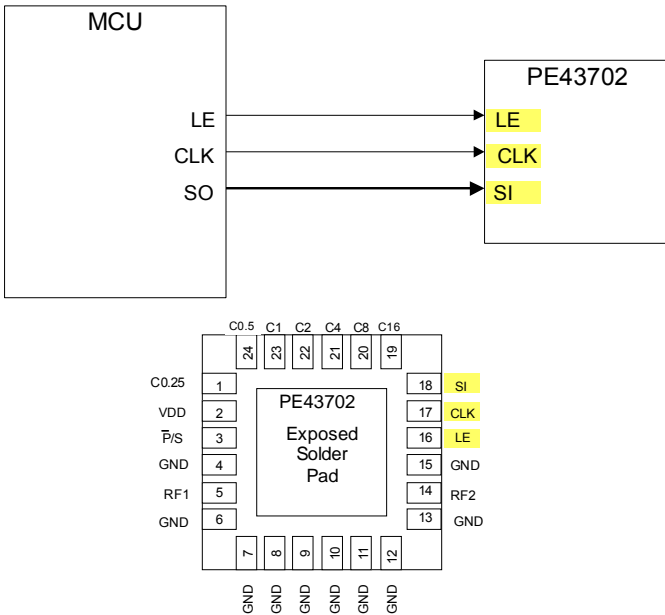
MCU

LE
CLK
SO

PE43702

LE
CLK
SI

C0.5 C1 C2 C4 C8 C16

24 23 22 21 20 19

C0.25 1
VDD 2
$\overline{P}$/S 3
GND 4
RF1 5
GND 6

PE43702

Exposed Solder Pad

18 SI
17 CLK
16 LE
15 GND
14 RF2
13 GND

7 8 9 10 11 12

GND GND GND GND GND GND